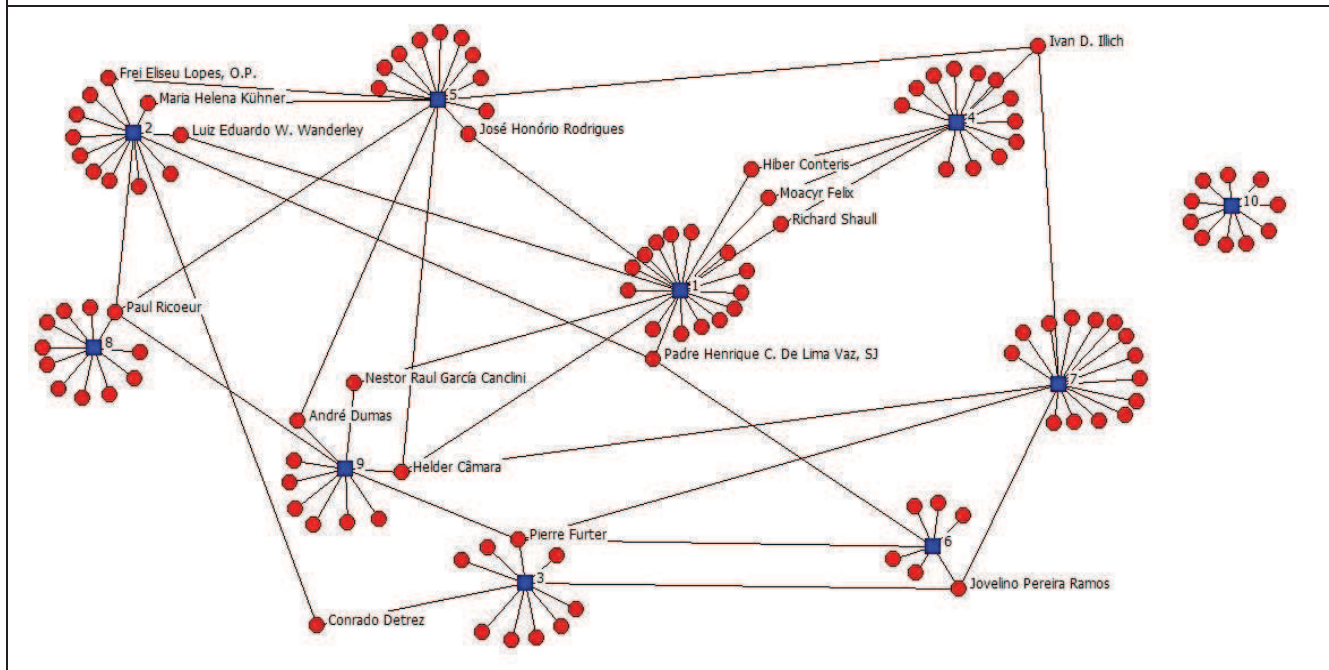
Frei Eliseu Lopes, O.P.
Maria Helena Kühner
2
Luiz Eduardo W. Wanderley
5
José Honório Rodrigues
Ivan D. Illich
4
Hiber Conteris
Moacyr Felix
Richard Shaull
10
1
Paul Ricoeur
8
Padre Henrique C. De Lima Vaz, SJ
7
Nestor Raul García Canclini
André Dumas
9
Helder Câmara
Pierre Furter
6
3
Jovelino Pereira Ramos
Conrado Detrez